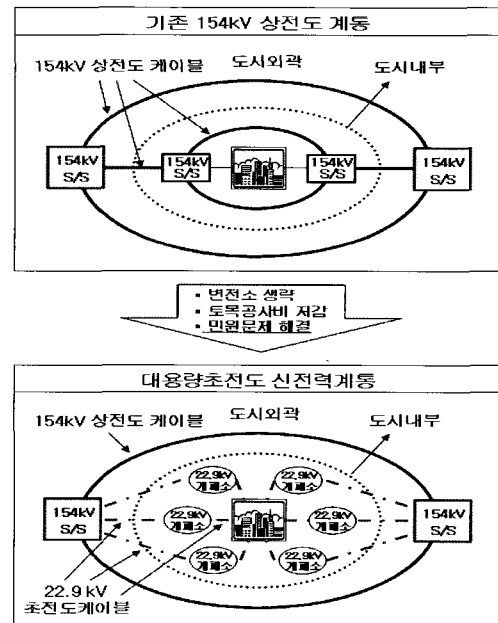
기존 154kV 상전도 계통

154kV 상전도 케이블
도시외곽
도시내부

154kV S/S
154kV S/S
154kV S/S
154kV S/S

• 변전소 생략
• 토목공사비 저감
• 민원문제 해결

대용량초전도 신전력계통

154kV 상전도 케이블
도시외곽
도시내부

154kV S/S
22.9kV 개폐소
22.9kV 개폐소
22.9kV 개폐소
22.9kV 개폐소
22.9kV 개폐소
22.9kV 개폐소
154kV S/S

22.9 kV 초전도케이블